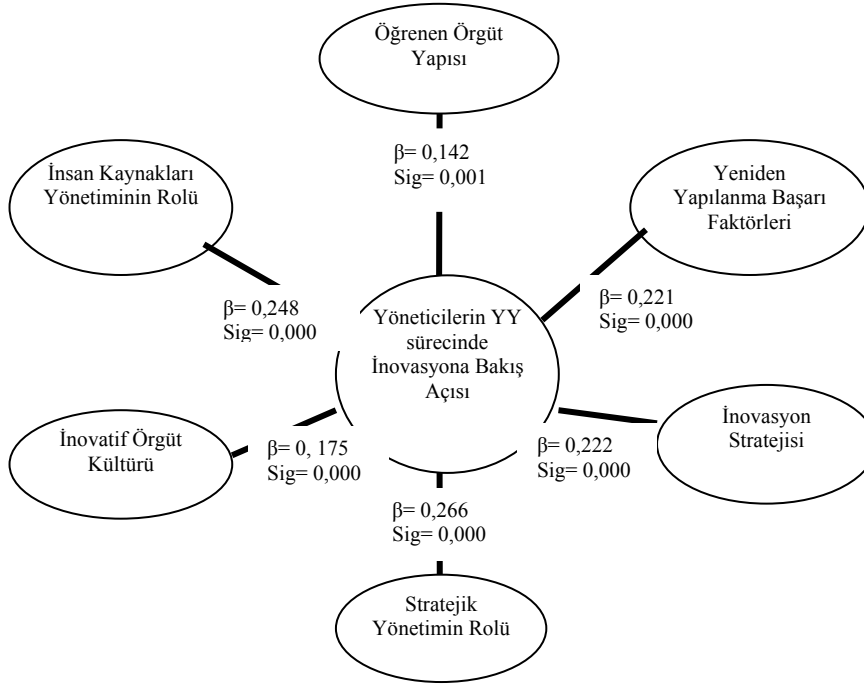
Öğrenen Örgüt Yapısı

β= 0,142
Sig= 0,001

İnsan Kaynakları Yönetiminin Rolü

Yeniden Yapılanma Başarı Faktörleri

β= 0,248
Sig= 0,000

Yöneticilerin YY sürecinde İnovasyona Bakış Açısı

β= 0,221
Sig= 0,000

İnovatif Örgüt Kültürü

β= 0, 175
Sig= 0,000

β= 0,222
Sig= 0,000

İnovasyon Stratejisi

β= 0,266
Sig= 0,000

Stratejik Yönetimin Rolü